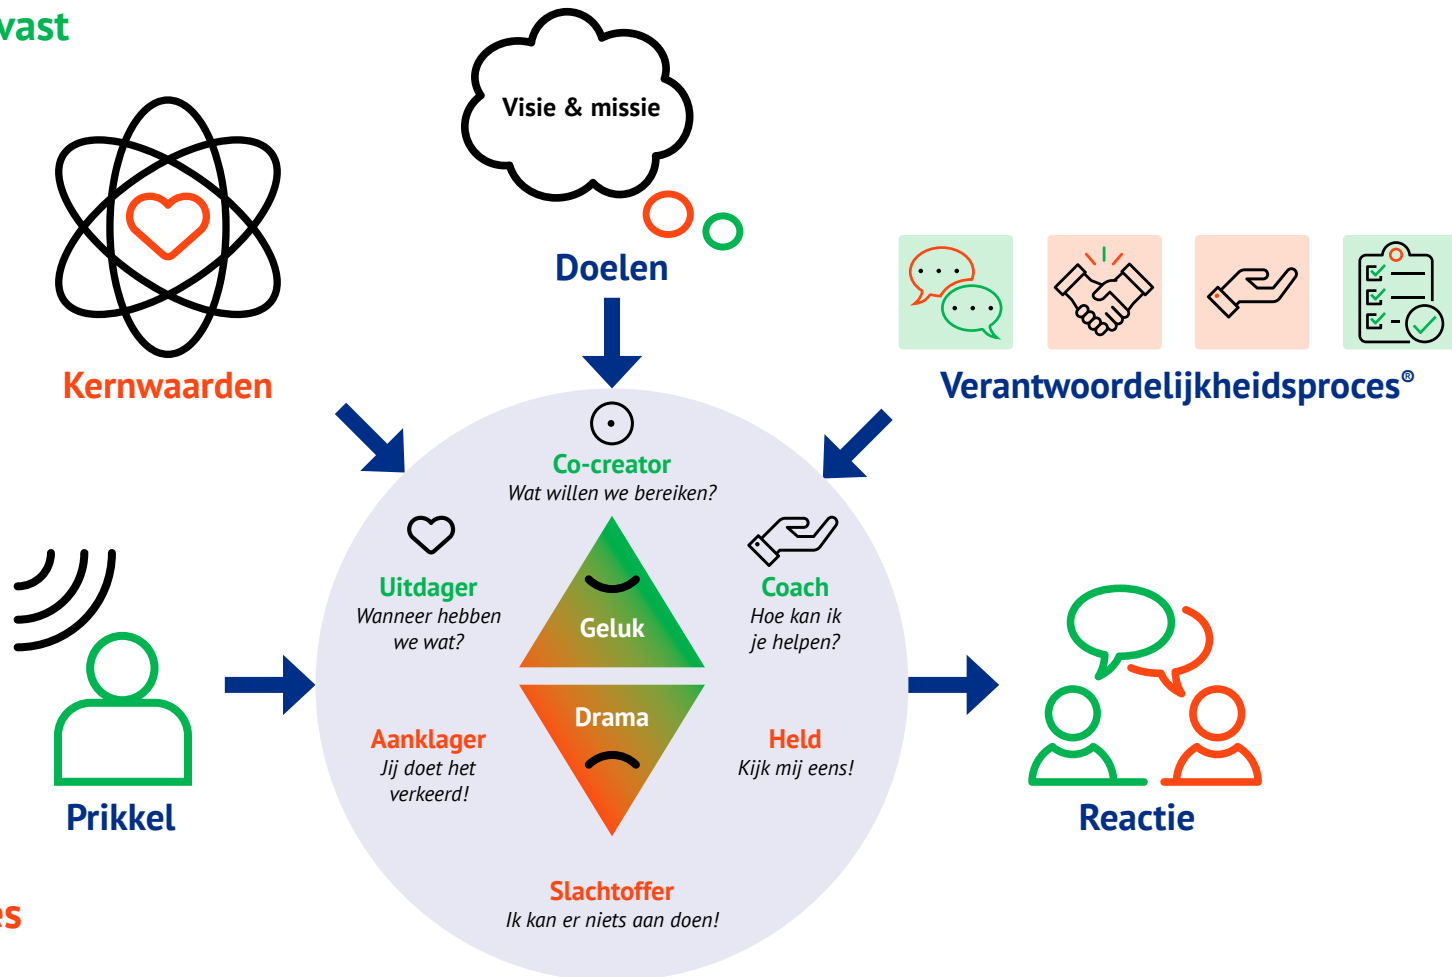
vast

Visie & missie

Doelen

Kernwaarden

Verantwoordelijkheidsproces®

Co-creator
Wat willen we bereiken?

Uitdager
Wanneer hebben we wat?

Coach
Hoe kan ik je helpen?

Geluk

Drama

Aanklager
Jij doet het verkeerd!

Held
Kijk mij eens!

Slachtoffer
Ik kan er niets aan doen!

Prikkel

Reactie

es